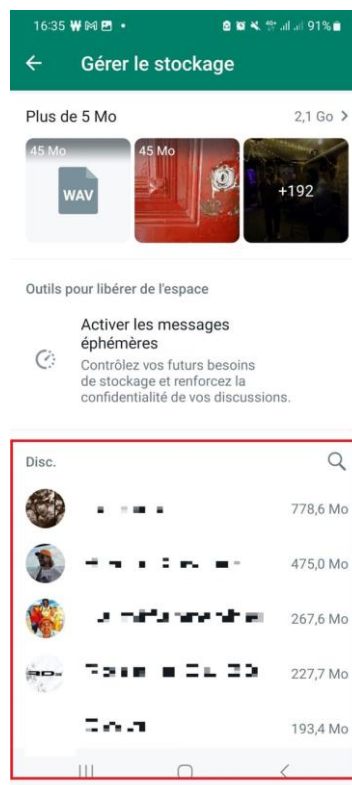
16:35 91%

Gérer le stockage

Plus de 5 Mo

2,1 Go

45 Mo

WAV

45 Mo

+192

Outils pour libérer de l'espace

Activer les messages éphémères

Contrôlez vos futurs besoins de stockage et renforcez la confidentialité de vos discussions.

Disc.

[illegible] 778,6 Mo

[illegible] 475,0 Mo

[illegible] 267,6 Mo

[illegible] 227,7 Mo

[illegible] 193,4 Mo